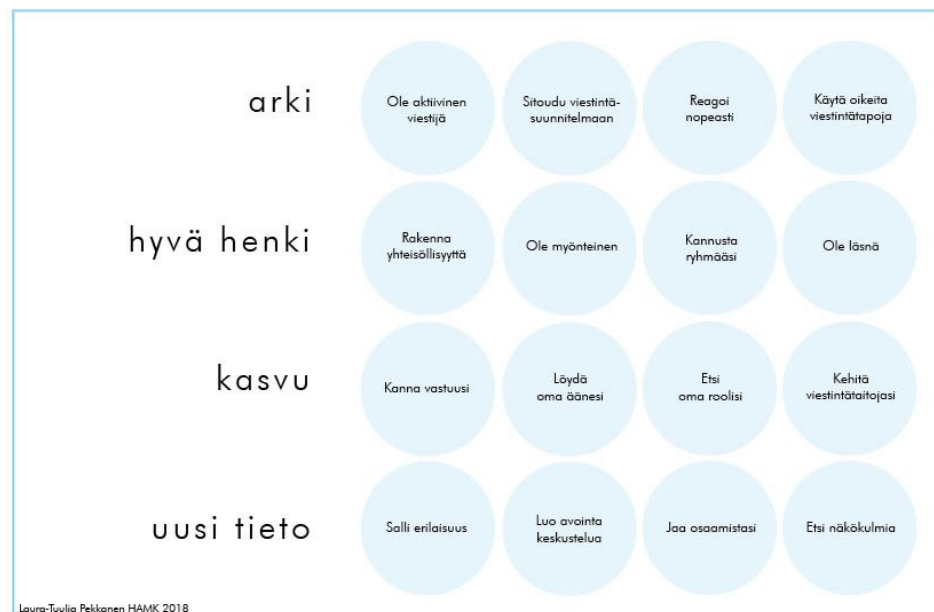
arki

Ole aktiivinen viestijä

Sitoudu viestintäsuunnitelmaan

Reagoi nopeasti

Käytä oikeita viestintätapoja

hyvä henki

Rakenna yhteisöllisyyttä

Ole myönteinen

Kannusta ryhmääsi

Ole läsnä

kasvu

Kanna vastuusi

Löydä oma äänesi

Etsi oma roolisi

Kehitä viestintätaitojasi

uusi tieto

Salli erilaisuus

Luo avointa keskustelua

Jaa osaamistasi

Etsi näkökulmia

Laura-Tuulia Pekkanen HAMK 2018